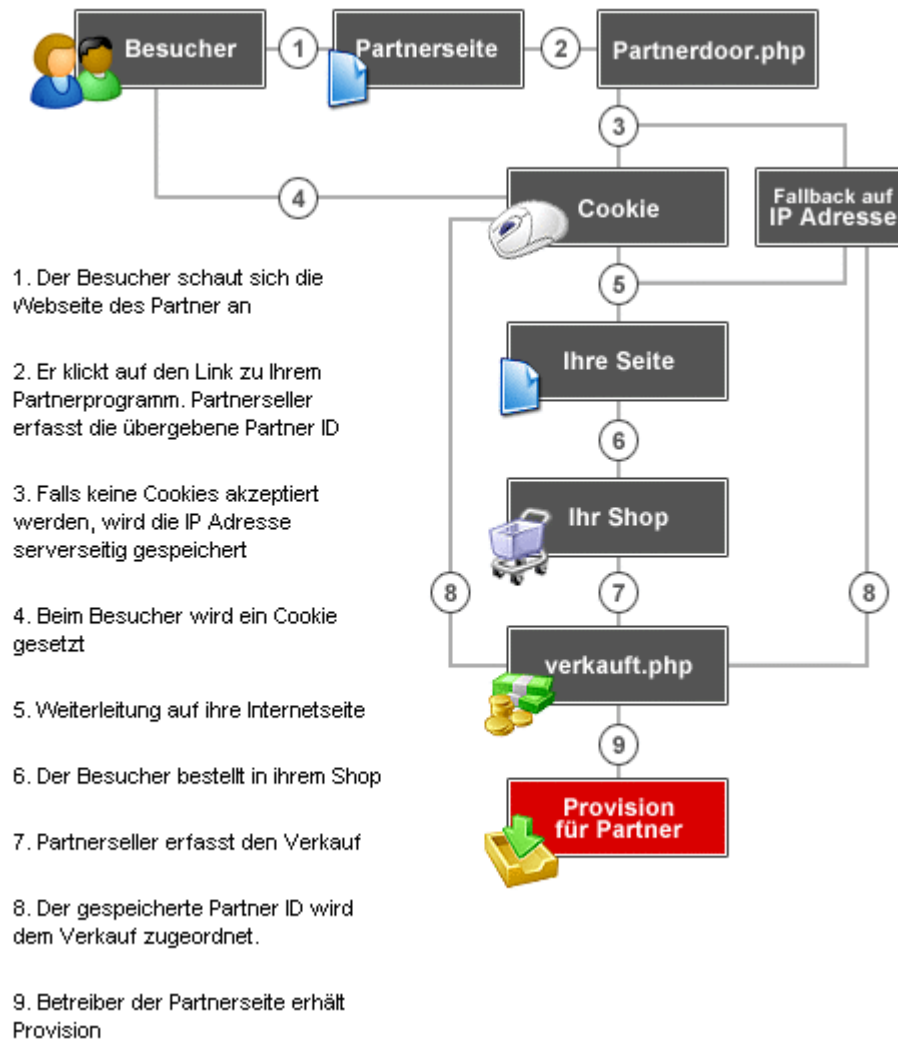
Besucher
1
Partnerseite
2
Partnerdoor.php
3
4
Cookie
Fallback auf IP Adresse
5
Ihre Seite
6
Ihr Shop
7
8
8
verkauft.php
9
Provision für Partner

1. Der Besucher schaut sich die Webseite des Partner an

2. Er klickt auf den Link zu Ihrem Partnerprogramm. Partnerseller erfasst die übergebene Partner ID

3. Falls keine Cookies akzeptiert werden, wird die IP Adresse serverseitig gespeichert

4. Beim Besucher wird ein Cookie gesetzt

5. Weiterleitung auf ihre Internetseite

6. Der Besucher bestellt in ihrem Shop

7. Partnerseller erfasst den Verkauf

8. Der gespeicherte Partner ID wird dem Verkauf zugeordnet.

9. Betreiber der Partnerseite erhält Provision